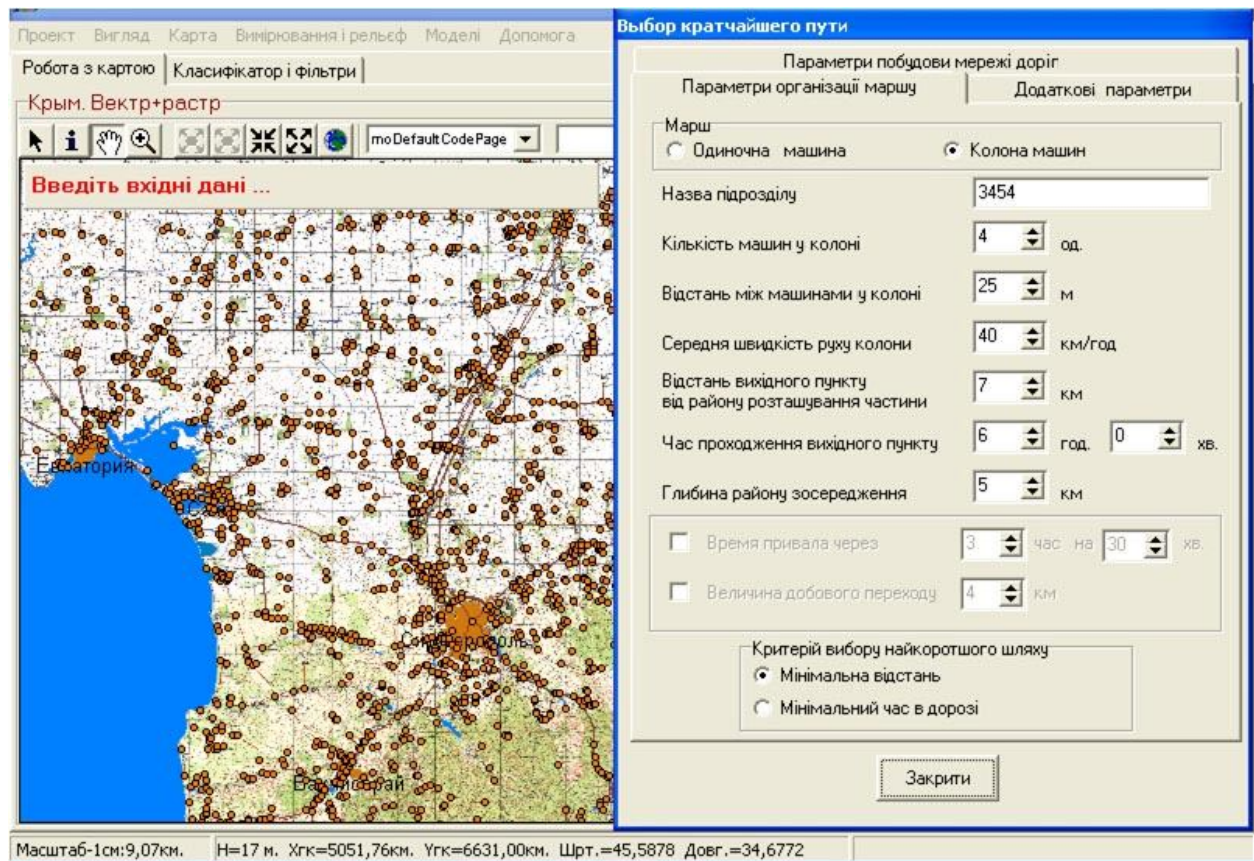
Проект Вигляд Карта Вимірювання і рельєф Моделі Допомога
Робота з картою | Класифікатор і фільтри
Крим. Вектр+растр
moDefaultCodePage
Введіть вхідні дані ...
Евпатория
Симферополь
Бахчисарай

Выбор кратчайшего пути
Параметри побудови мережі доріг
Параметри організації маршу | Додаткові параметри
Марш
Одиночна машина
Колона машин
Назва підрозділу 3454
Кількість машин у колоні 4 од.
Відстань між машинами у колоні 25 м
Середня швидкість руху колони 40 км/год
Відстань вихідного пункту від району розташування частини 7 км
Час проходження вихідного пункту 6 год. 0 хв.
Глибина району зосередження 5 км
Время привала через 3 час на 30 хв.
Величина добового переходу 4 км
Критерій вибору найкоротшого шляху
Мінімальна відстань
Мінімальний час в дорозі
Закрити

Масштаб-1см:9,07км. H=17 м. Xгк=5051,76км. Yгк=6631,00км. Шрт.=45,5878 Довг.=34,6772